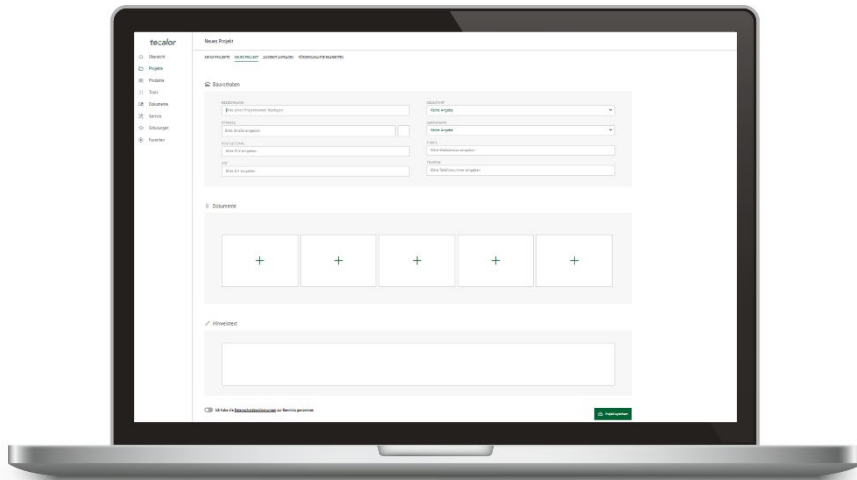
tecalor

Übersicht
Projekte
Produkte
Tools
Dokumente
Service
Schulungen
Favoriten

Neues Projekt

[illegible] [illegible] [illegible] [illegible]

Bauvorhaben

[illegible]
Bitte einen Projektnamen eingeben

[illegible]
Keine Angabe

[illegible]
Bitte Straße angeben

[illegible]
Keine Angabe

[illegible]
Bitte PLZ angeben

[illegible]
Bitte Referenz angeben

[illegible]
Bitte Ort angeben

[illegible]
Bitte Telefonnummer angeben

Dokumente

+ + + + +

Hinweise

Ich habe die Datenschutzbestimmungen zur Kenntnis genommen

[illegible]